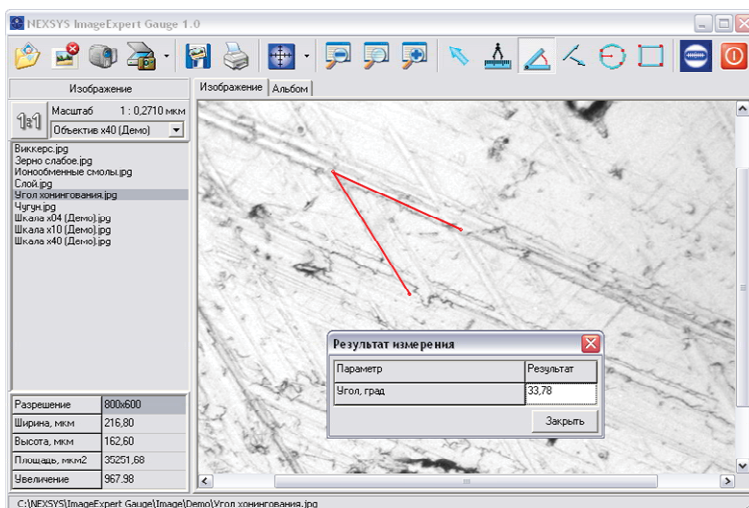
NEXSYS ImageExpert Gauge 1.0

Изображение

1:1 Масштаб 1 : 0,2710 мкм
Объектив x40 (Демо)

Виккерс.jpg
Зерно слабое.jpg
Ионообменные смолы.jpg
Слой.jpg
Угол хонингования.jpg
Чугун.jpg
Шкала x04 (Демо).jpg
Шкала x10 (Демо).jpg
Шкала x40 (Демо).jpg

| Разрешение | 800x600 |
|---|---|
| Ширина, мкм | 216,80 |
| Высота, мкм | 162,60 |
| Площадь, мкм2 | 35251,68 |
| Увеличение | 967,98 |

Изображение Альбом

Результат измерения

| Параметр | Результат |
|---|---|
| Угол, град | 33,78 |

Закрыть

C:\NEXSYS\ImageExpert Gauge\Image\Demo\Угол хонингования.jpg